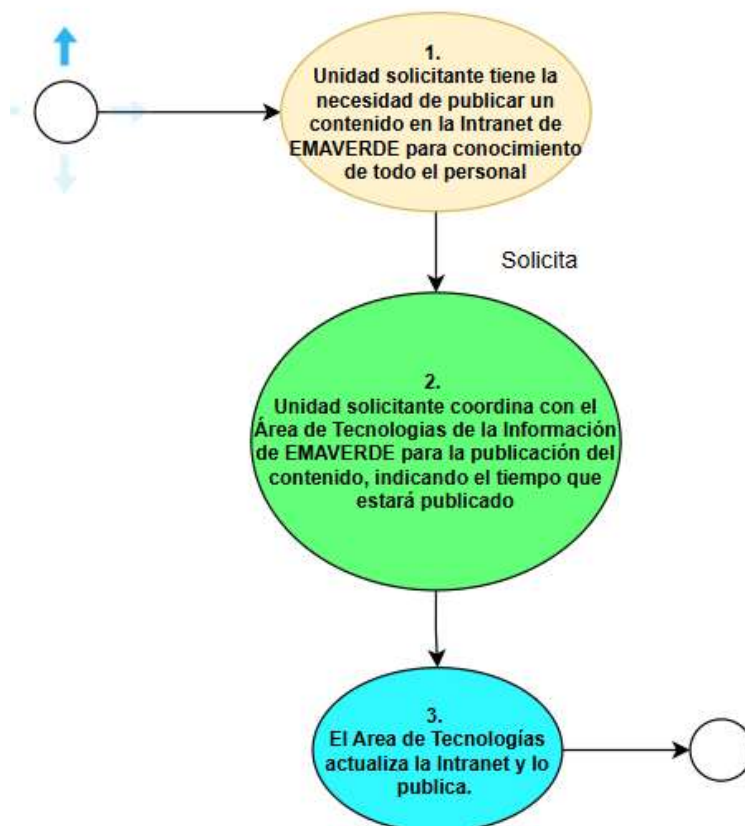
1.
Unidad solicitante tiene la necesidad de publicar un contenido en la Intranet de EMAVERDE para conocimiento de todo el personal

Solicita

2.
Unidad solicitante coordina con el Área de Tecnologias de la Información de EMAVERDE para la publicación del contenido, indicando el tiempo que estará publicado

3.
El Area de Tecnologías actualiza la Intranet y lo publica.